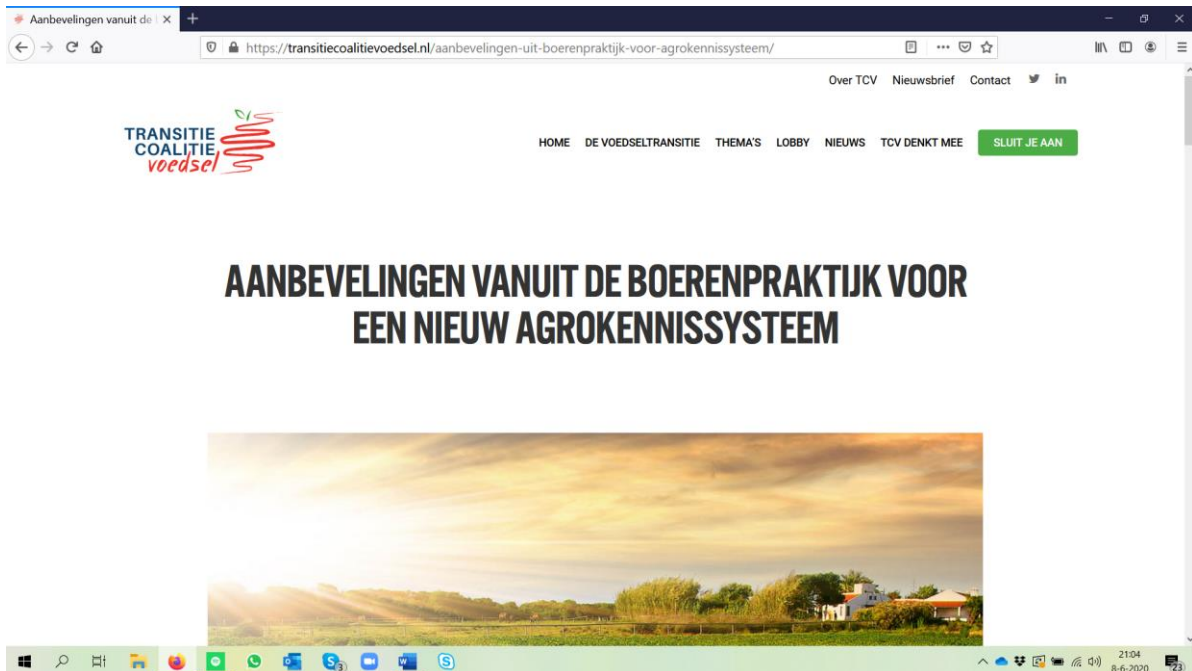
Aanbevelingen vanuit de

https://transitiecoalitievoedsel.nl/aanbevelingen-uit-boerenpraktijk-voor-agrokennissysteem/

Over TCV Nieuwsbrief Contact

TRANSITIE COALITIE voedsel

HOME DE VOEDSELTRANSITIE THEMA'S LOBBY NIEUWS TCV DENKT MEE SLUIT JE AAN

AANBEVELINGEN VANUIT DE BOERENPRAKTIJK VOOR EEN NIEUW AGROKENNISSYSTEEM

21:04
8-6-2020